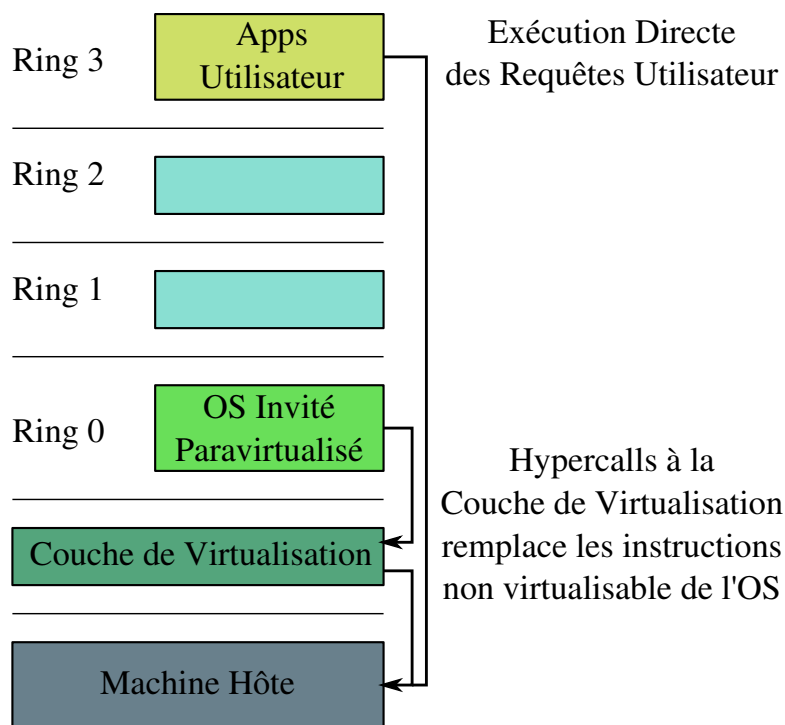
Ring 3

Apps Utilisateur

Exécution Directe des Requêtes Utilisateur

Ring 2

Ring 1

Ring 0

OS Invité Paravirtualisé

Hypercalls à la Couche de Virtualisation remplace les instructions non virtualisable de l'OS

Couche de Virtualisation

Machine Hôte